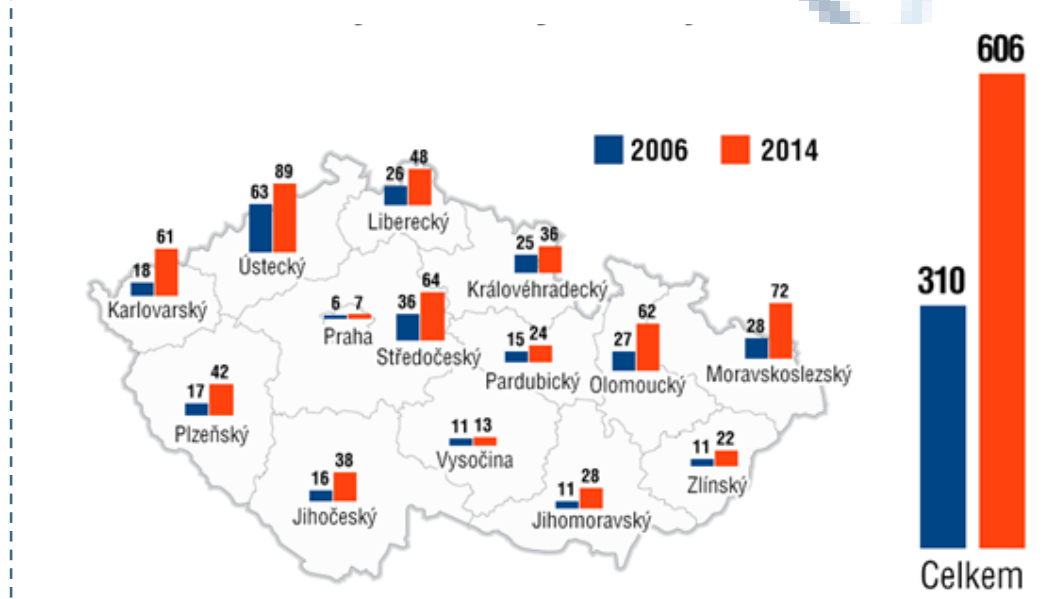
2006 2014

63 89
Ústecký

26 48
Liberecký

18 61
Karlovarský

25 36
Královéhradecký

6 7
Praha

36 64
Středočeský

15 24
Pardubický

27 62
Olomoucký

28 72
Moravskoslezský

17 42
Plzeňský

11 13
Vysočina

11 22
Zlínský

16 38
Jihočeský

11 28
Jihomoravský

310 606
Celkem